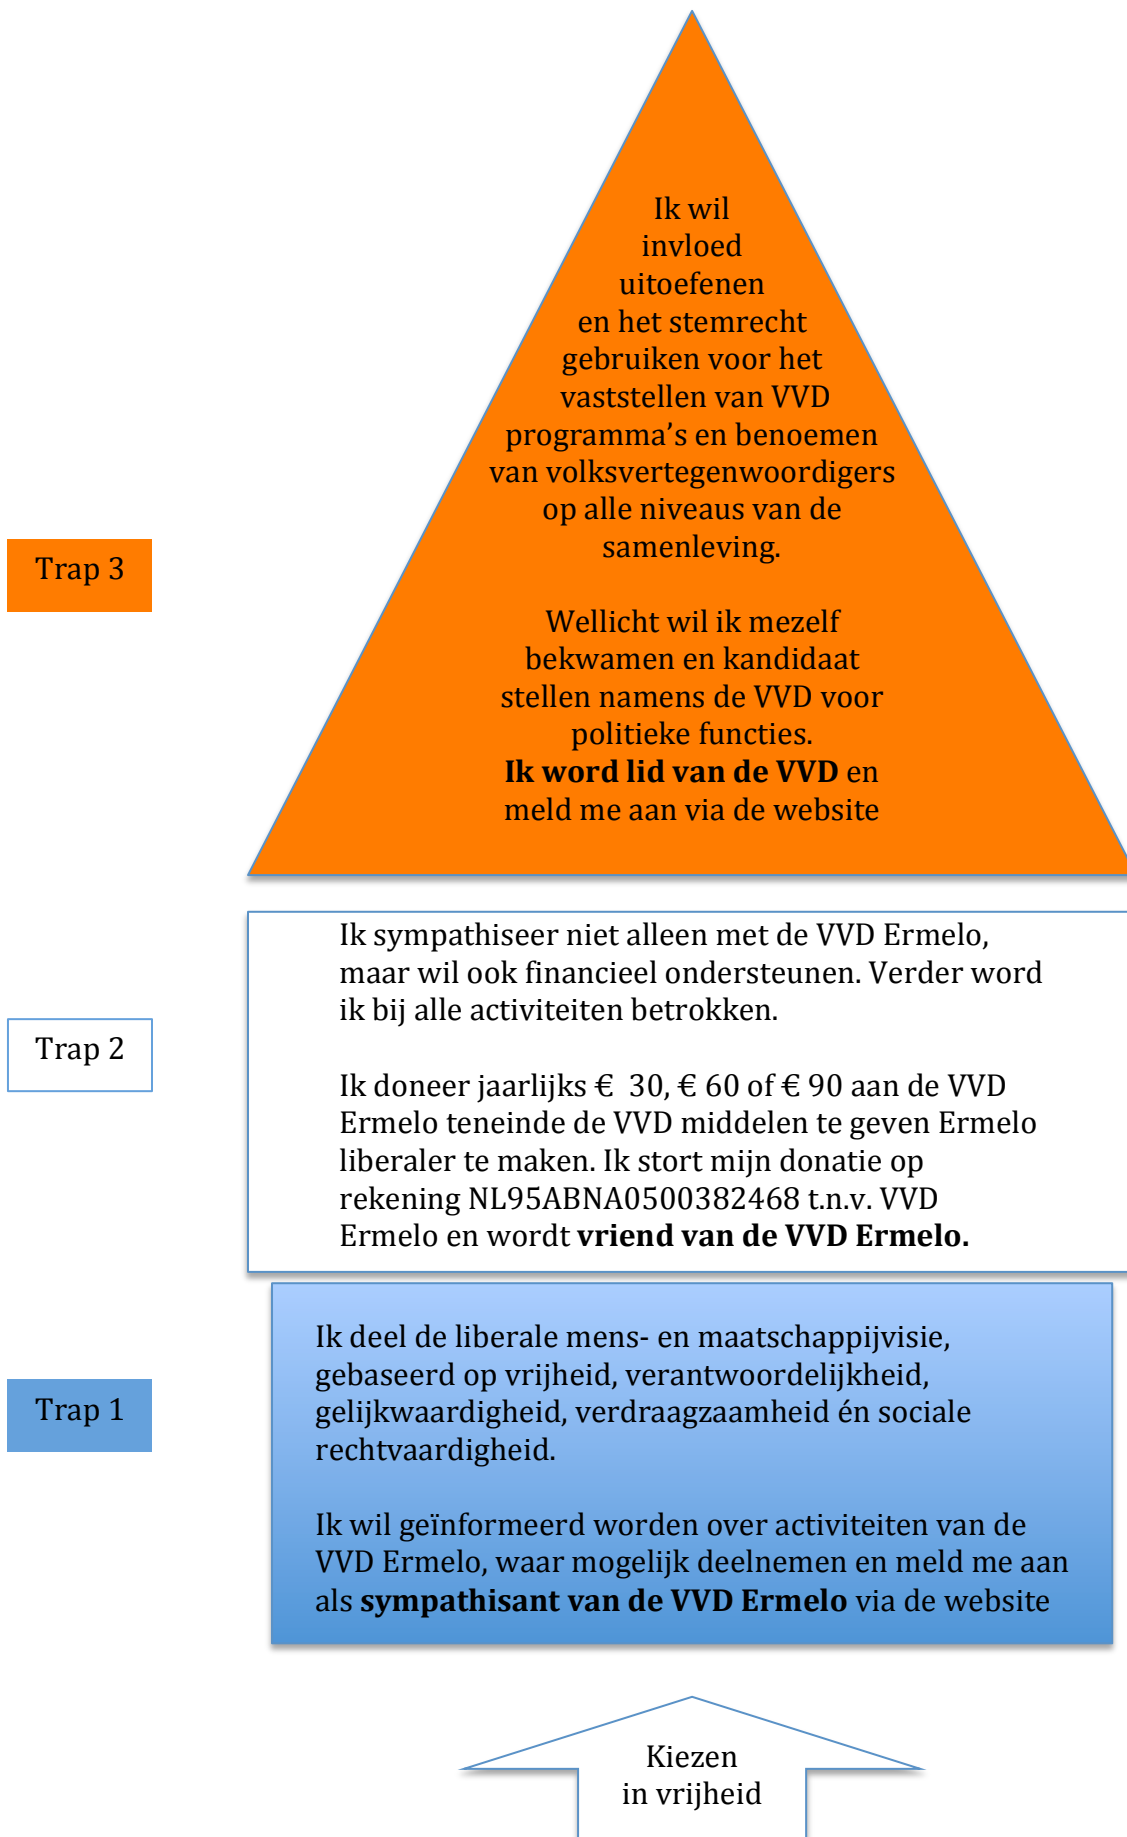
Trap 3

Ik wil invloed uitoefenen en het stemrecht gebruiken voor het vaststellen van VVD programma's en benoemen van volksvertegenwoordigers op alle niveaus van de samenleving.

Wellicht wil ik mezelf bekwamen en kandidaat stellen namens de VVD voor politieke functies.
**Ik word lid van de VVD** en meld me aan via de website

Trap 2

Ik sympathiseer niet alleen met de VVD Ermelo, maar wil ook financieel ondersteunen. Verder word ik bij alle activiteiten betrokken.

Ik doneer jaarlijks € 30, € 60 of € 90 aan de VVD Ermelo teneinde de VVD middelen te geven Ermelo liberaler te maken. Ik stort mijn donatie op rekening NL95ABNA0500382468 t.n.v. VVD Ermelo en wordt **vriend van de VVD Ermelo.**

Trap 1

Ik deel de liberale mens- en maatschappijvisie, gebaseerd op vrijheid, verantwoordelijkheid, gelijkwaardigheid, verdraagzaamheid én sociale rechtvaardigheid.

Ik wil geïnformeerd worden over activiteiten van de VVD Ermelo, waar mogelijk deelnemen en meld me aan als **sympathisant van de VVD Ermelo** via de website

Kiezen in vrijheid